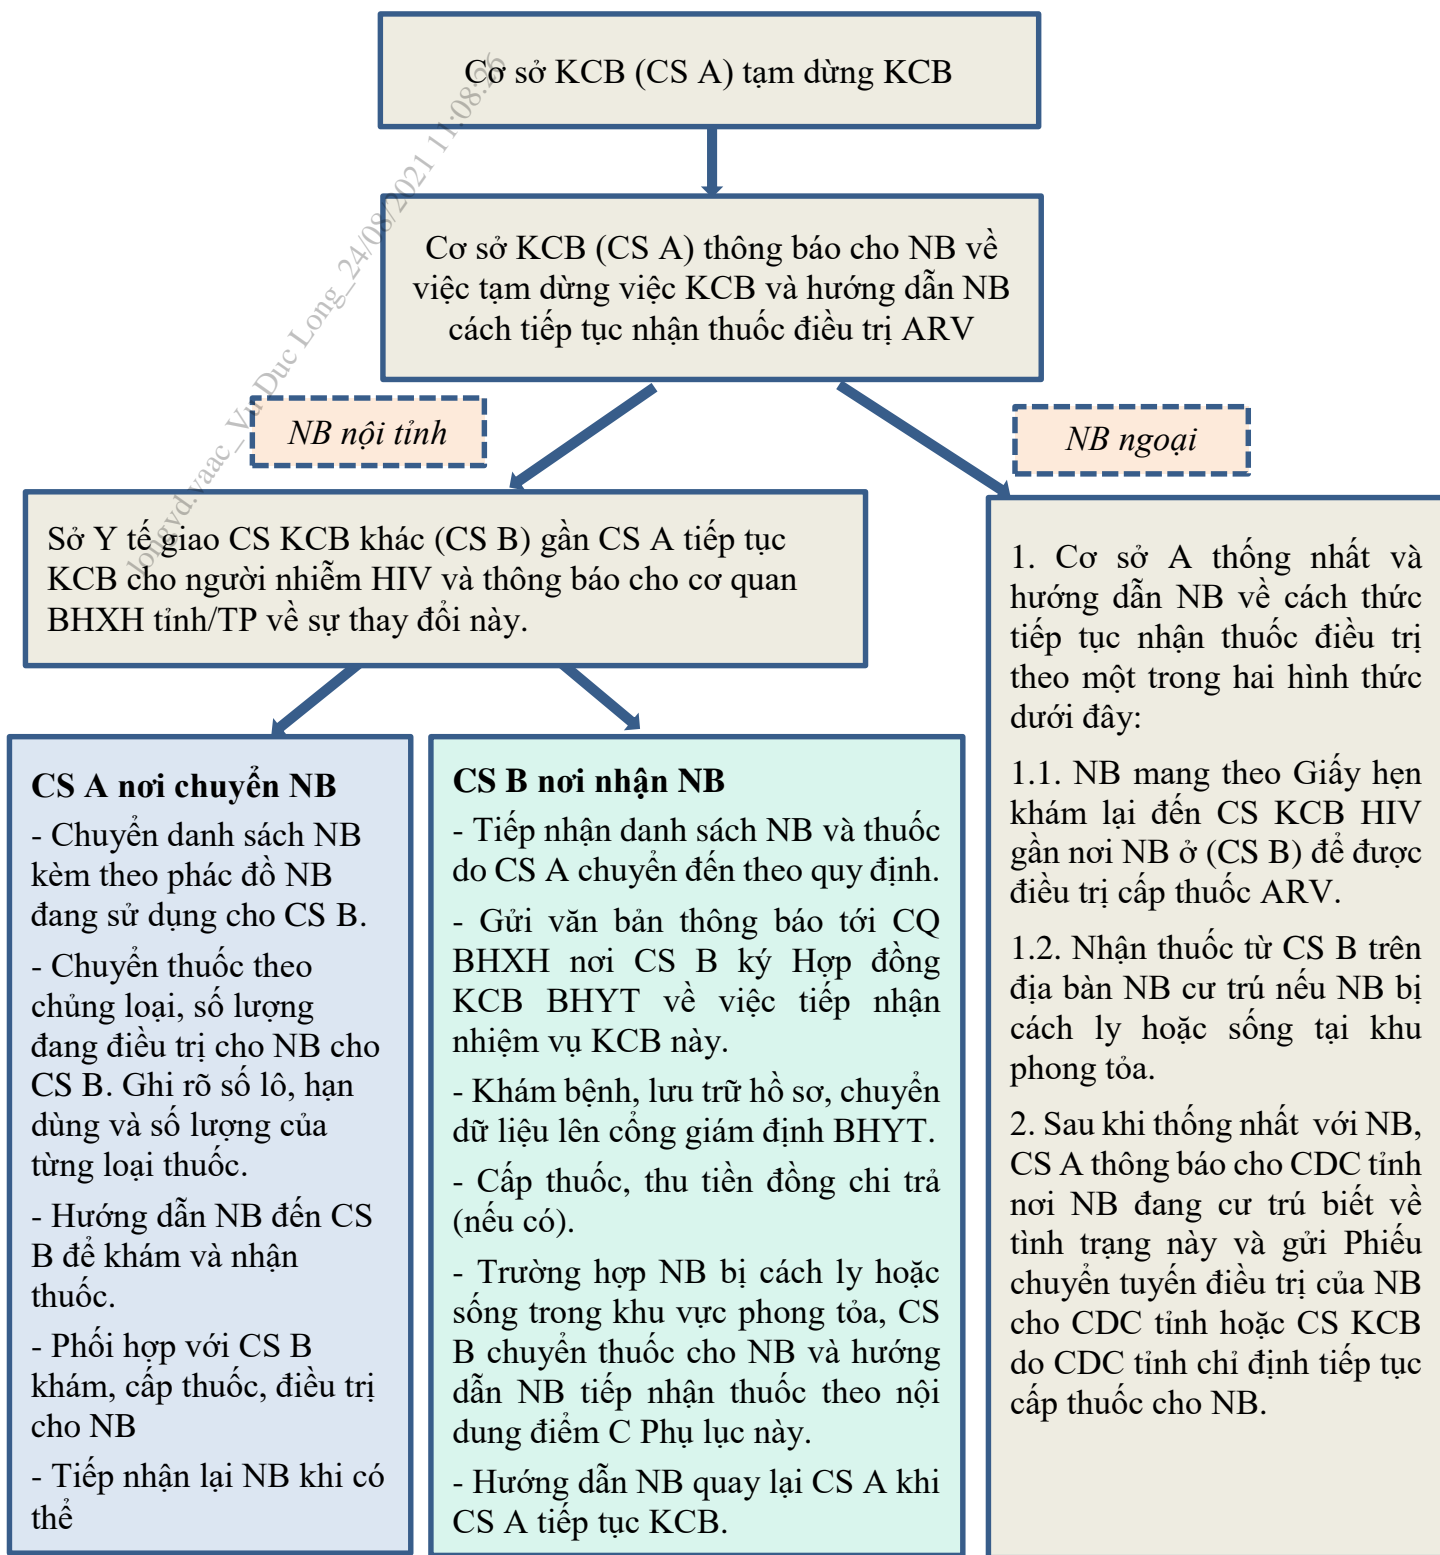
Cơ sở KCB (CS A) tạm dừng KCB

Cơ sở KCB (CS A) thông báo cho NB về việc tạm dừng việc KCB và hướng dẫn NB cách tiếp tục nhận thuốc điều trị ARV

NB nội tỉnh

NB ngoại

Sở Y tế giao CS KCB khác (CS B) gần CS A tiếp tục KCB cho người nhiễm HIV và thông báo cho cơ quan BHXH tỉnh/TP về sự thay đổi này.

CS A nơi chuyển NB

- Chuyển danh sách NB kèm theo phác đồ NB đang sử dụng cho CS B.

- Chuyển thuốc theo chủng loại, số lượng đang điều trị cho NB cho CS B. Ghi rõ số lô, hạn dùng và số lượng của từng loại thuốc.

- Hướng dẫn NB đến CS B để khám và nhận thuốc.

- Phối hợp với CS B khám, cấp thuốc, điều trị cho NB

- Tiếp nhận lại NB khi có thể

CS B nơi nhận NB

- Tiếp nhận danh sách NB và thuốc do CS A chuyển đến theo quy định.

- Gửi văn bản thông báo tới CQ BHXH nơi CS B ký Hợp đồng KCB BHYT về việc tiếp nhận nhiệm vụ KCB này.

- Khám bệnh, lưu trữ hồ sơ, chuyển dữ liệu lên cổng giám định BHYT.

- Cấp thuốc, thu tiền đồng chi trả (nếu có).

- Trường hợp NB bị cách ly hoặc sống trong khu vực phong tỏa, CS B chuyển thuốc cho NB và hướng dẫn NB tiếp nhận thuốc theo nội dung điểm C Phụ lục này.

- Hướng dẫn NB quay lại CS A khi CS A tiếp tục KCB.

1. Cơ sở A thống nhất và hướng dẫn NB về cách thức tiếp tục nhận thuốc điều trị theo một trong hai hình thức dưới đây:

1.1. NB mang theo Giấy hẹn khám lại đến CS KCB HIV gần nơi NB ở (CS B) để được điều trị cấp thuốc ARV.

1.2. Nhận thuốc từ CS B trên địa bàn NB cư trú nếu NB bị cách ly hoặc sống tại khu phong tỏa.

2. Sau khi thống nhất với NB, CS A thông báo cho CDC tỉnh nơi NB đang cư trú biết về tình trạng này và gửi Phiếu chuyển tuyến điều trị của NB cho CDC tỉnh hoặc CS KCB do CDC tỉnh chỉ định tiếp tục cấp thuốc cho NB.

longvd.vaac_Vu Duc Long_24/08/2021 11:08:56